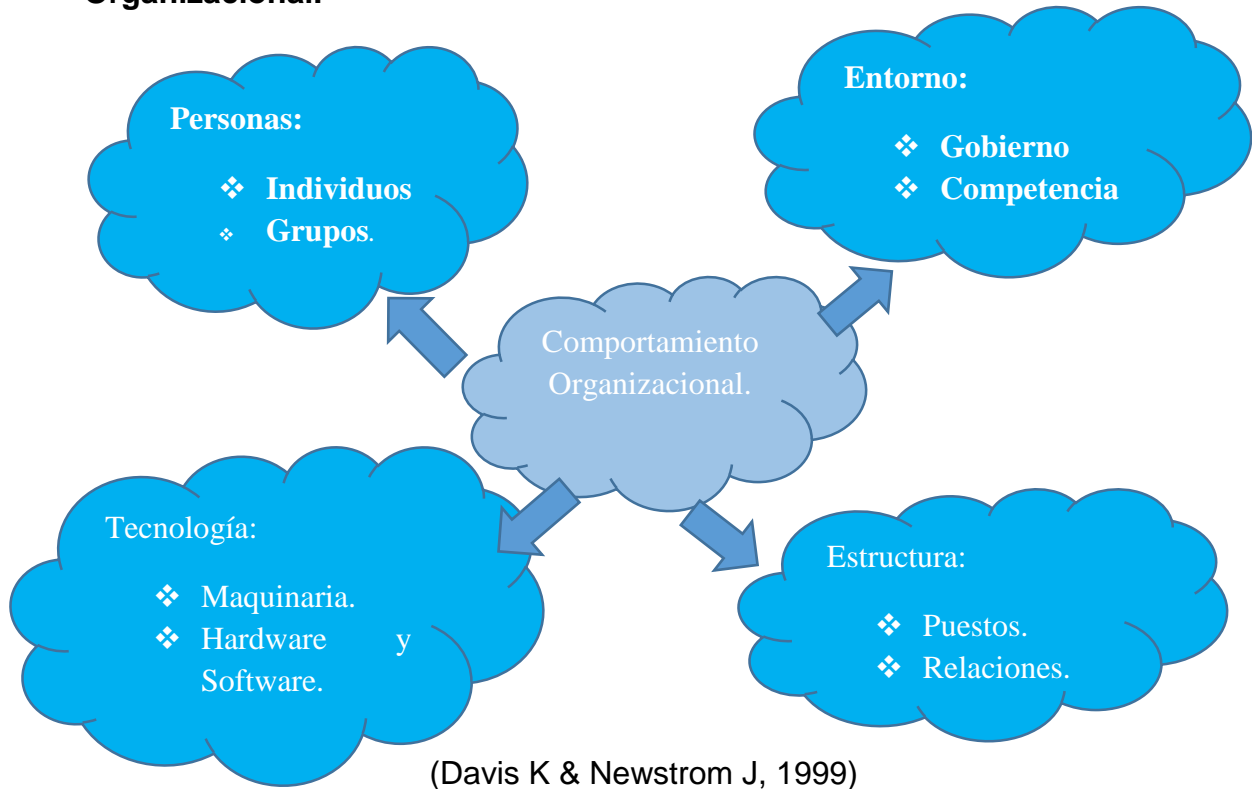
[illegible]

Personas:

❖ Individuos
❖ Grupos.

Entorno:

❖ Gobierno
❖ Competencia

Comportamiento Organizacional.

Tecnología:

❖ Maquinaria.
❖ Hardware y Software.

Estructura:

❖ Puestos.
❖ Relaciones.

(Davis K & Newstrom J, 1999)